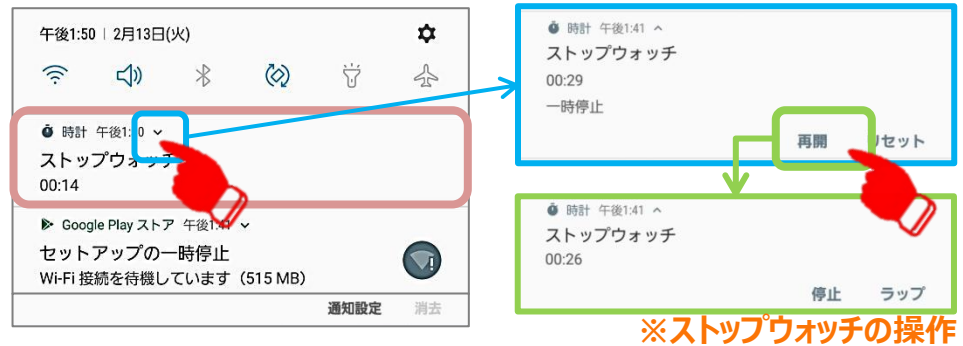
午後1:50 | 2月13日(火)

時計 午後1:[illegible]0
ストップウォッチ
00:14

Google Play ストア 午後1:4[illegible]
セットアップの一時停止
Wi-Fi 接続を待機しています（515 MB）

通知設定 消去

時計 午後1:41
ストップウォッチ
00:29
一時停止
再開 リセット

時計 午後1:41
ストップウォッチ
00:26
停止 ラップ

※ストップウォッチの操作